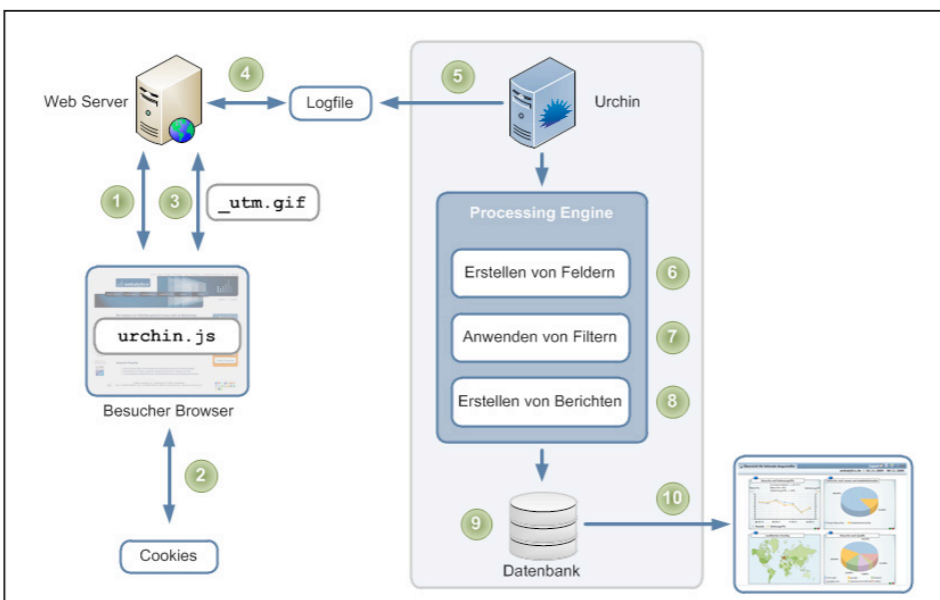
Web Server

4

Logfile

5

Urchin

1

3

_utm.gif

Processing Engine

Erstellen von Feldern

6

urchin.js

Anwenden von Filtern

7

Erstellen von Berichten

8

Besucher Browser

2

10

9

Cookies

Datenbank